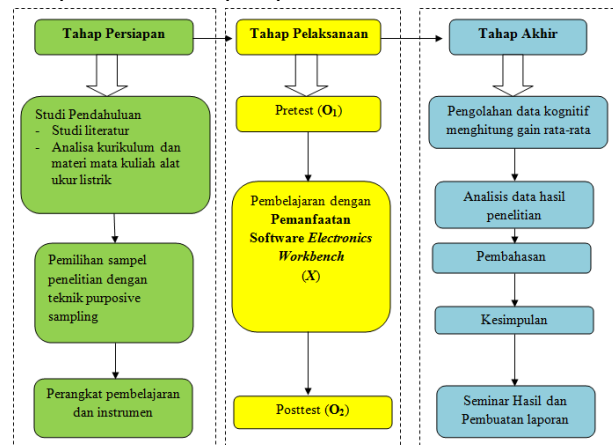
Tahap Persiapan

Studi Pendahuluan
- Studi literatur
- Analisa kurikulum dan materi mata kuliah alat ukur listrik

Pemilihan sampel penelitian dengan teknik purposive sampling

Perangkat pembelajaran dan instrumen

Tahap Pelaksanaan

Pretest ($O_1$)

Pembelajaran dengan **Pemanfaatan Software *Electronics Workbench*** (***X***)

Posttest ($O_2$)

Tahap Akhir

Pengolahan data kognitif menghitung gain rata-rata

Analisis data hasil penelitian

Pembahasan

Kesimpulan

Seminar Hasil dan Pembuatan laporan